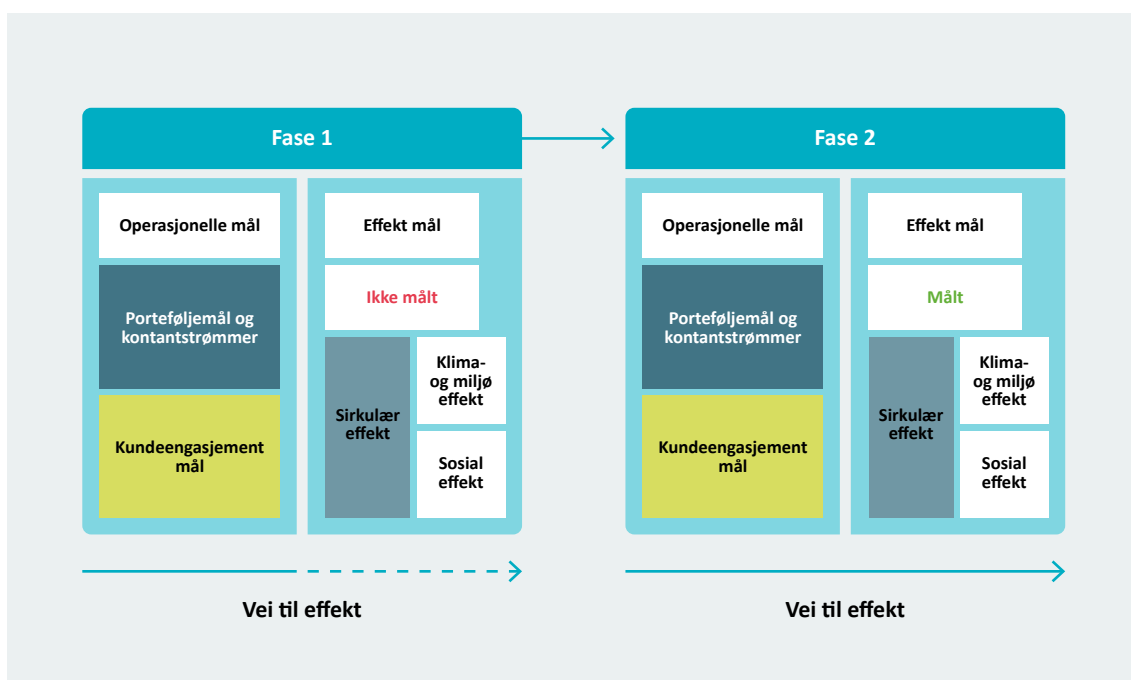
Fase 1

Operasjonelle mål

Porteføljemål og kontantstrømmer

Kundeengasjement mål

Effekt mål

Ikke målt

Sirkulær effekt

Klima- og miljø effekt

Sosial effekt

Vei til effekt

Fase 2

Operasjonelle mål

Porteføljemål og kontantstrømmer

Kundeengasjement mål

Effekt mål

Målt

Sirkulær effekt

Klima- og miljø effekt

Sosial effekt

Vei til effekt